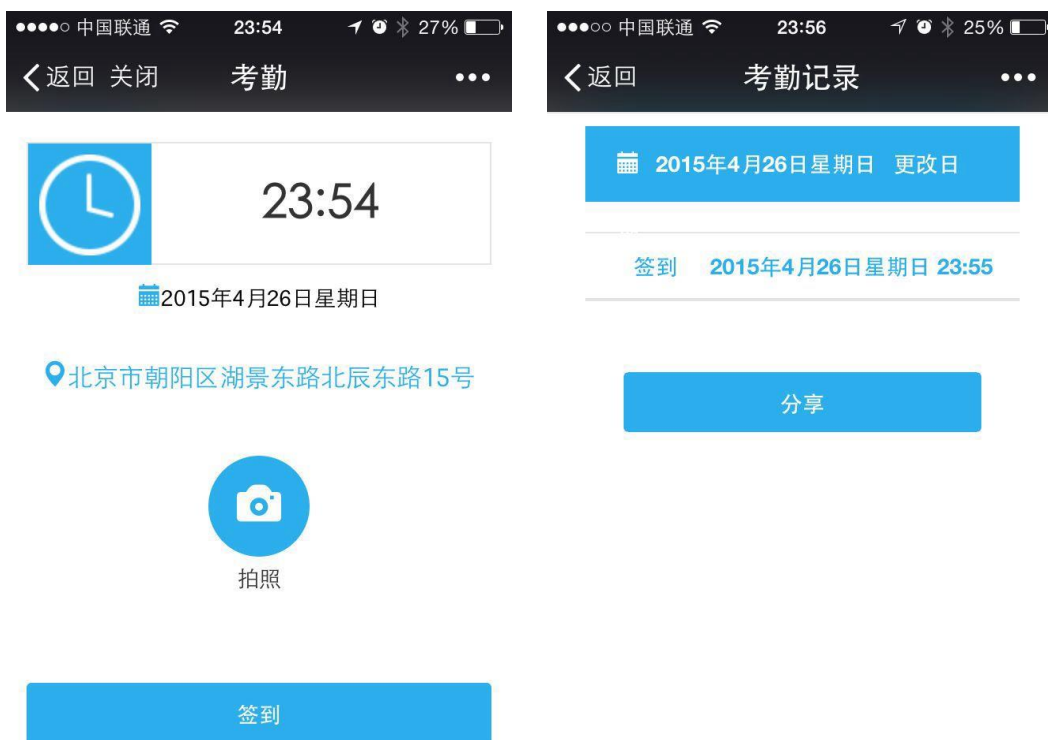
●●●●○ 中国联通 23:54 27%

〈返回 关闭 考勤 •••

23:54

2015年4月26日星期日

北京市朝阳区湖景东路北辰东路15号

拍照

签到

●●●○○ 中国联通 23:56 25%

〈返回 考勤记录 •••

2015年4月26日星期日 更改日

签到 2015年4月26日星期日 23:55

分享